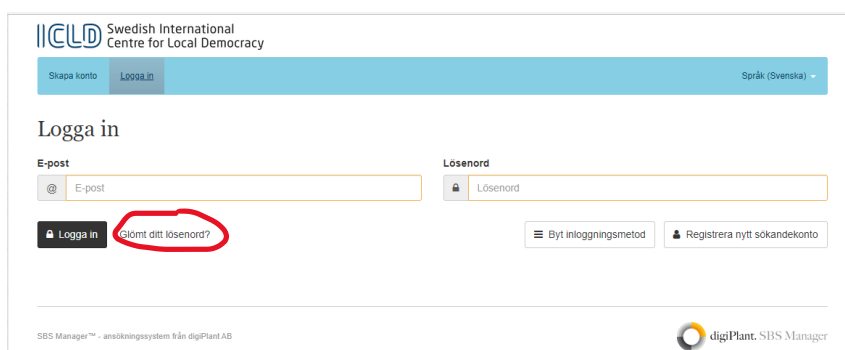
ICLD Swedish International Centre for Local Democracy

Skapa konto Logga in Språk (Svenska)

Logga in

E-post
@ E-post

Lösenord
Lösenord

Logga in Glömt ditt lösenord?

Byt inloggningsmetod Registrera nytt sökandekonto

SBS Manager™ - ansökningssystem från digiPlant AB

digiPlant. SBS Manager